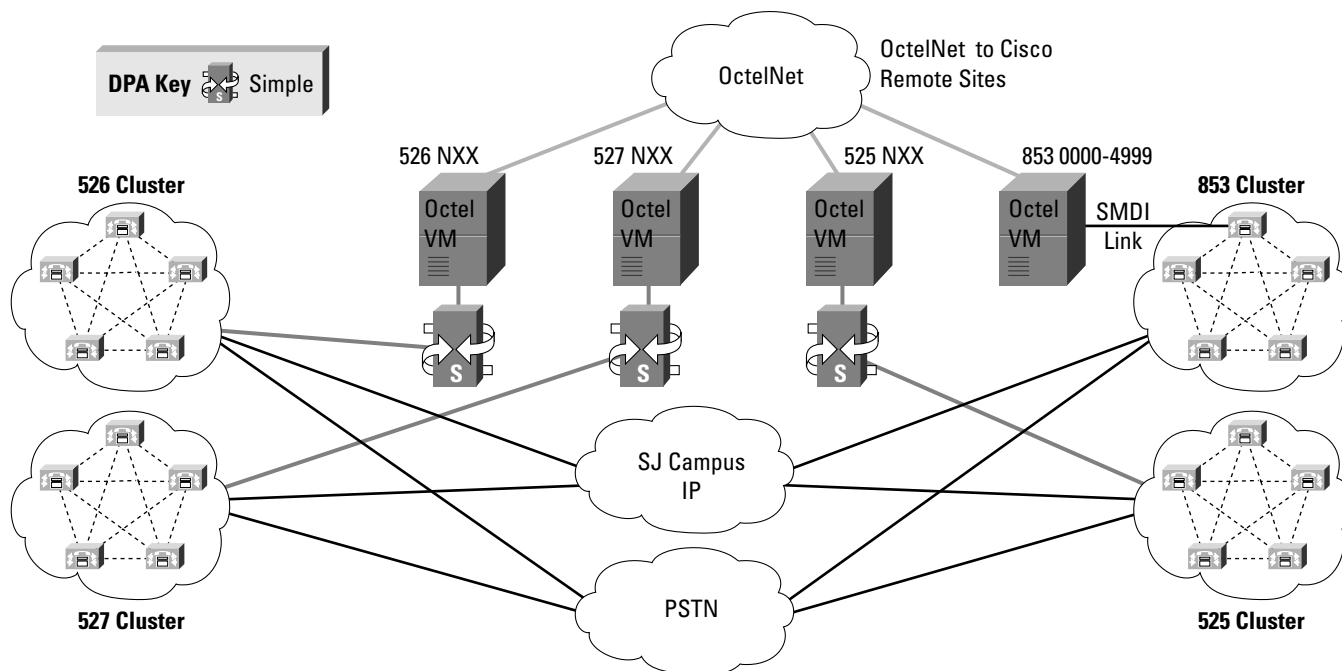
DPA Key S Simple

OctelNet

OctelNet to Cisco Remote Sites

526 NXX

527 NXX

525 NXX

853 0000-4999

526 Cluster

853 Cluster

Octel VM

Octel VM

Octel VM

Octel VM

SMDI Link

S

S

S

SJ Campus IP

PSTN

527 Cluster

525 Cluster